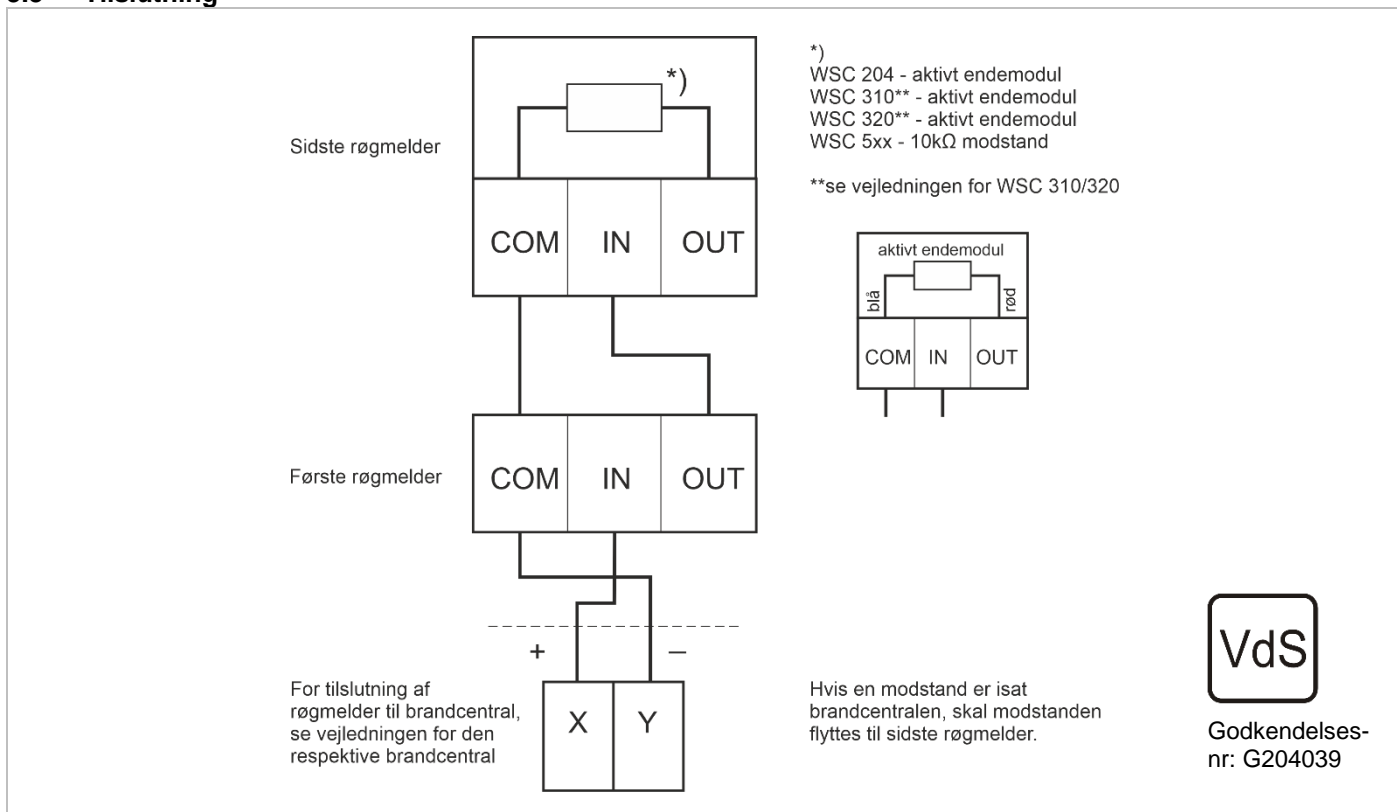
Tilslutning

*)

Sidste røgmelder

COM | IN | OUT

*)
WSC 204 - aktivt endemodul
WSC 310** - aktivt endemodul
WSC 320** - aktivt endemodul
WSC 5xx - 10kΩ modstand

**se vejledningen for WSC 310/320

aktivt endemodul
blå
rød
COM | IN | OUT

Første røgmelder

COM | IN | OUT

+
–

For tilslutning af røgmelder til brandcentral, se vejledningen for den respektive brandcentral

X | Y

Hvis en modstand er isat brandcentralen, skal modstanden flyttes til sidste røgmelder.

VdS

Godkendelses-nr: G204039